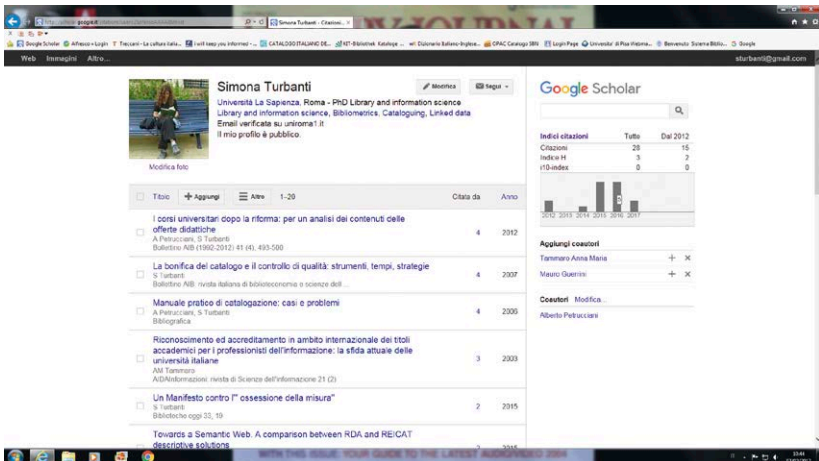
Simona Turbanti - Citazioni... ×

Google Scholar · Alfresco » Login · Treccani - La cultura italia... · I will keep you informed · CATALOGO ITALIANO DE... · KIT-Bibliothek Kataloge ... · Dizionario Italiano-Inglese... · OPAC Catalogo SBN · Login Page · Universita' di Pisa Webma... · Benvenuto Sistema Biblio... · Google

Web Immagini Altro...

sturbanti@gmail.com

Simona Turbanti

Modifica

Segui

Università La Sapienza, Roma - PhD Library and information science
Library and information science, Bibliometrics, Cataloguing, Linked data
Email verificata su uniroma1.it
Il mio profilo è pubblico.

Modifica foto

Google Scholar

| Indici citazioni | Tutte | Dal 2012 |
|---|---|---|
| Citazioni | 28 | 15 |
| Indice H | 3 | 2 |
| i10-index | 0 | 0 |

2012 2013 2014 2015 2016 2017

Titolo | + Aggiungi | Altro | 1–20 | Citata da | Anno

I corsi universitari dopo la riforma: per un analisi dei contenuti delle offerte didattiche
A Petrucciani, S Turbanti
Bollettino AIB (1992-2012) 41 (4), 493-500
4 2012

La bonifica del catalogo e il controllo di qualità: strumenti, tempi, strategie
S Turbanti
Bollettino AIB: rivista italiana di biblioteconomia e scienze dell ...
4 2007

Manuale pratico di catalogazione: casi e problemi
A Petrucciani, S Turbanti
Bibliografica
4 2006

Riconoscimento ed accreditamento in ambito internazionale dei titoli accademici per i professionisti dell'informazione: la sfida attuale delle università italiane
AM Tammaro
AIDAInformazioni: rivista di Scienze dell'informazione 21 (2)
3 2003

Un Manifesto contro l'" ossessione della misura"
S Turbanti
Biblioteche oggi 33, 19
2 2015

Towards a Semantic Web. A comparison between RDA and REICAT descriptive solutions

Aggiungi coautori
Tammaro Anna Maria
Mauro Guerrini

Coautori Modifica...
Alberto Petrucciani

WITH THIS ISSUE: YOUR GUIDE TO THE LATEST AUDIOVIDEO 2004